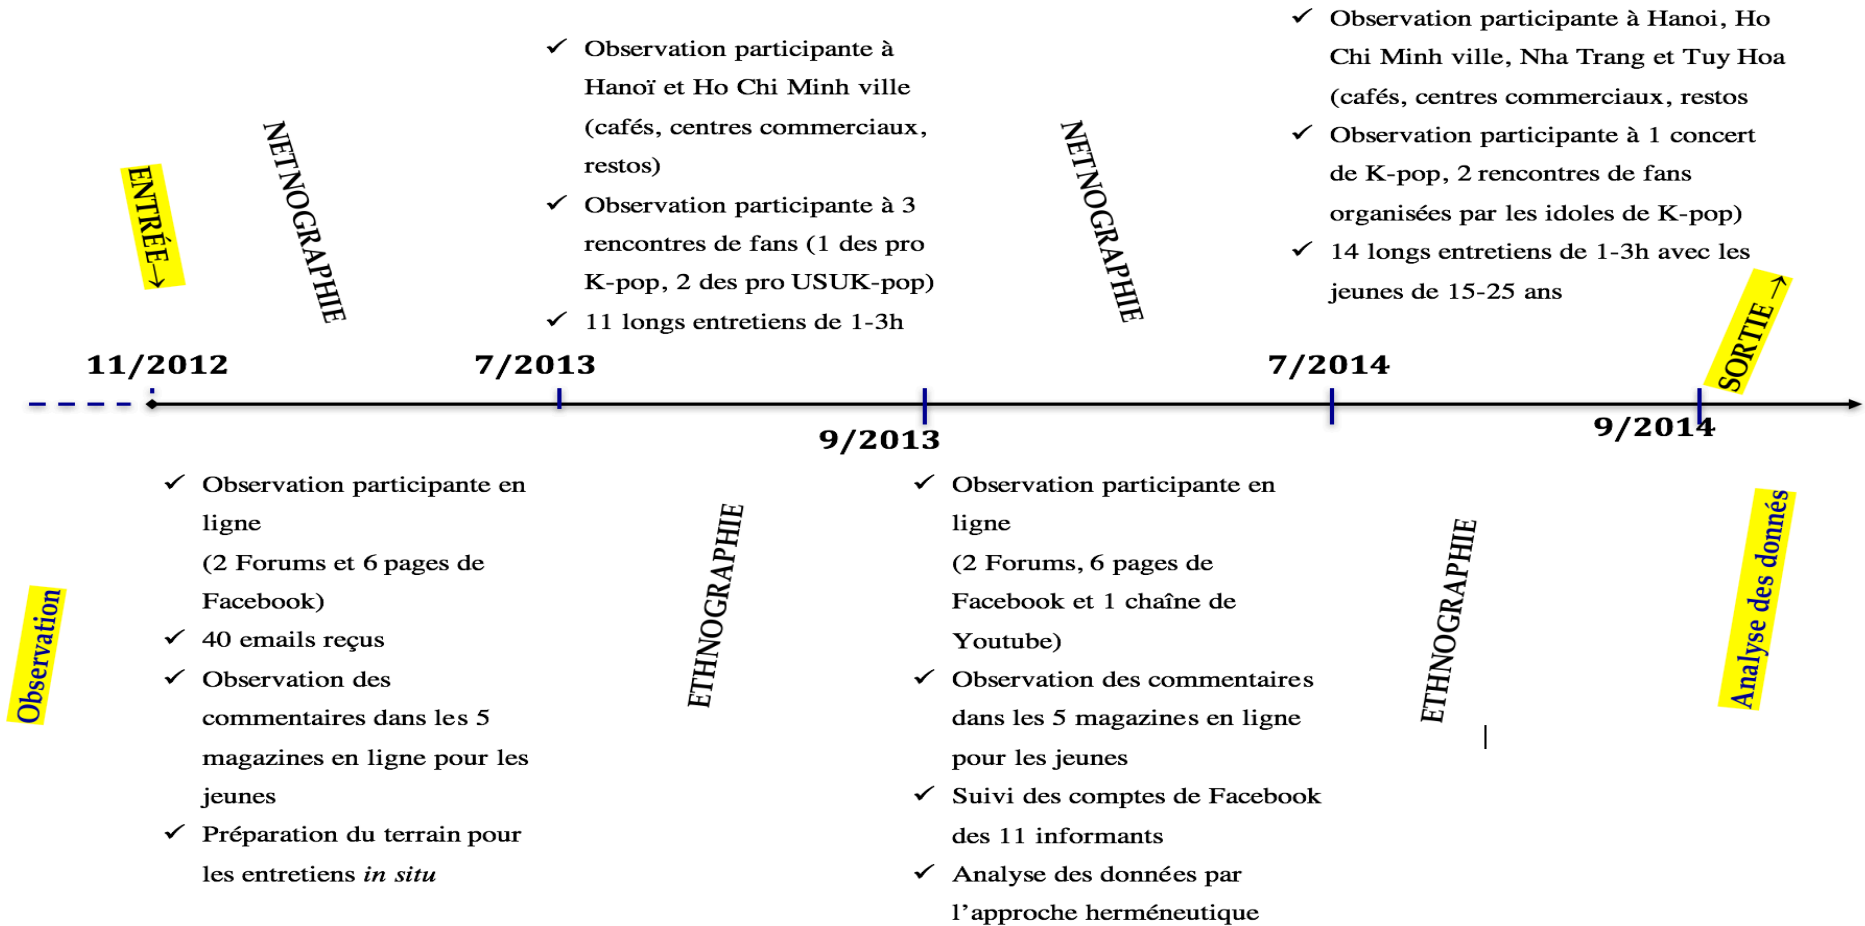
ENTRÉE→

NETNOGRAPHIE

✓ Observation participante à Hanoï et Ho Chi Minh ville (cafés, centres commerciaux, restos)
✓ Observation participante à 3 rencontres de fans (1 des pro K-pop, 2 des pro USUK-pop)
✓ 11 longs entretiens de 1-3h

NETNOGRAPHIE

✓ Observation participante à Hanoi, Ho Chi Minh ville, Nha Trang et Tuy Hoa (cafés, centres commerciaux, restos
✓ Observation participante à 1 concert de K-pop, 2 rencontres de fans organisées par les idoles de K-pop)
✓ 14 longs entretiens de 1-3h avec les jeunes de 15-25 ans

SORTIE →

11/2012

7/2013

7/2014

9/2013

9/2014

Observation

✓ Observation participante en ligne (2 Forums et 6 pages de Facebook)
✓ 40 emails reçus
✓ Observation des commentaires dans les 5 magazines en ligne pour les jeunes
✓ Préparation du terrain pour les entretiens *in situ*

ETHNOGRAPHIE

✓ Observation participante en ligne (2 Forums, 6 pages de Facebook et 1 chaîne de Youtube)
✓ Observation des commentaires dans les 5 magazines en ligne pour les jeunes
✓ Suivi des comptes de Facebook des 11 informants
✓ Analyse des données par l'approche herméneutique

ETHNOGRAPHIE

Analyse des donnés